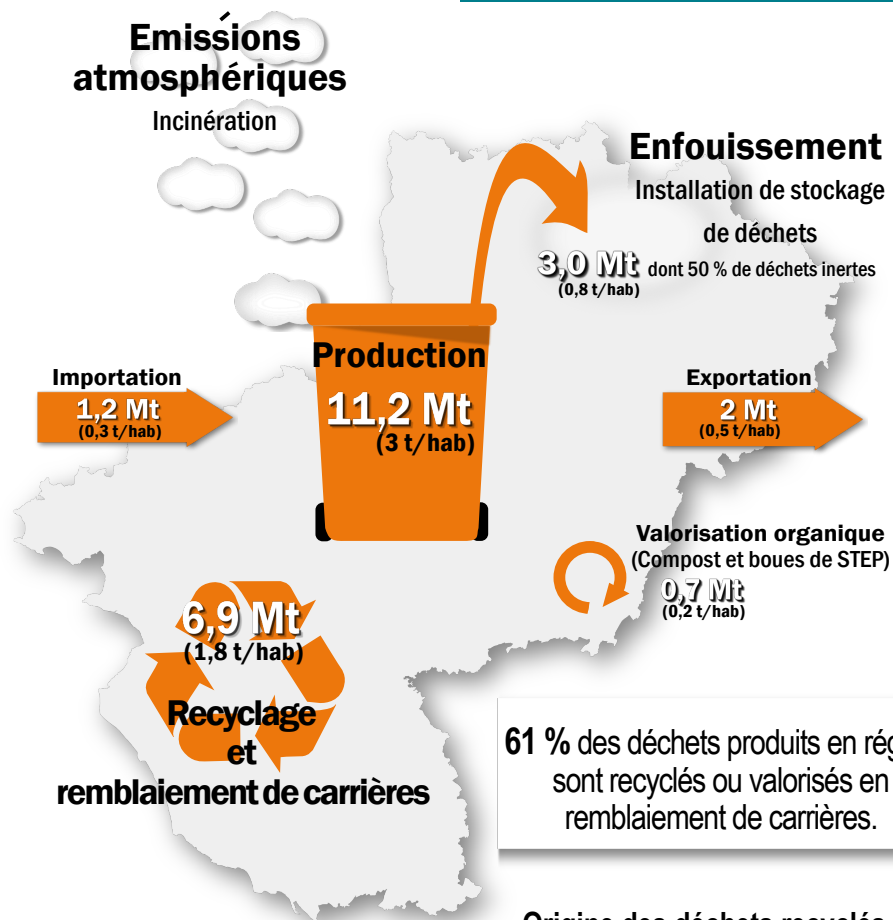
Emissions atmosphériques

Incinération

Enfouissement

Installation de stockage de déchets

3,0 Mt dont 50 % de déchets inertes
(0,8 t/hab)

Importation
1,2 Mt
(0,3 t/hab)

Production
11,2 Mt
(3 t/hab)

Exportation
2 Mt
(0,5 t/hab)

Valorisation organique
(Compost et boues de STEP)
0,7 Mt
(0,2 t/hab)

6,9 Mt
(1,8 t/hab)

Recyclage et remblaiement de carrières

61 % des déchets produits en rég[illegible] sont recyclés ou valorisés en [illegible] remblaiement de carrières.

Origine des déchets recyclés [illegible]